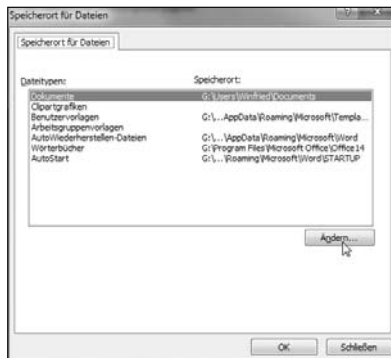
Speicherort für Dateien

Speicherort für Dateien

Dateitypen:

Speicherort:

| Dateitypen | Speicherort |
|---|---|
| Dokumente | G:\Users\Winfried\Documents |
| Clipartgrafiken | |
| Benutzervorlagen | G:\...AppData\Roaming\Microsoft\Templa... |
| Arbeitsgruppenvorlagen | |
| AutoWiederherstellen-Dateien | G:\...\AppData\Roaming\Microsoft\Word |
| Wörterbücher | G:\Program Files\Microsoft Office\Office14 |
| AutoStart | G:\...\Roaming\Microsoft\Word\STARTUP |

Ändern...

OK

Schließen